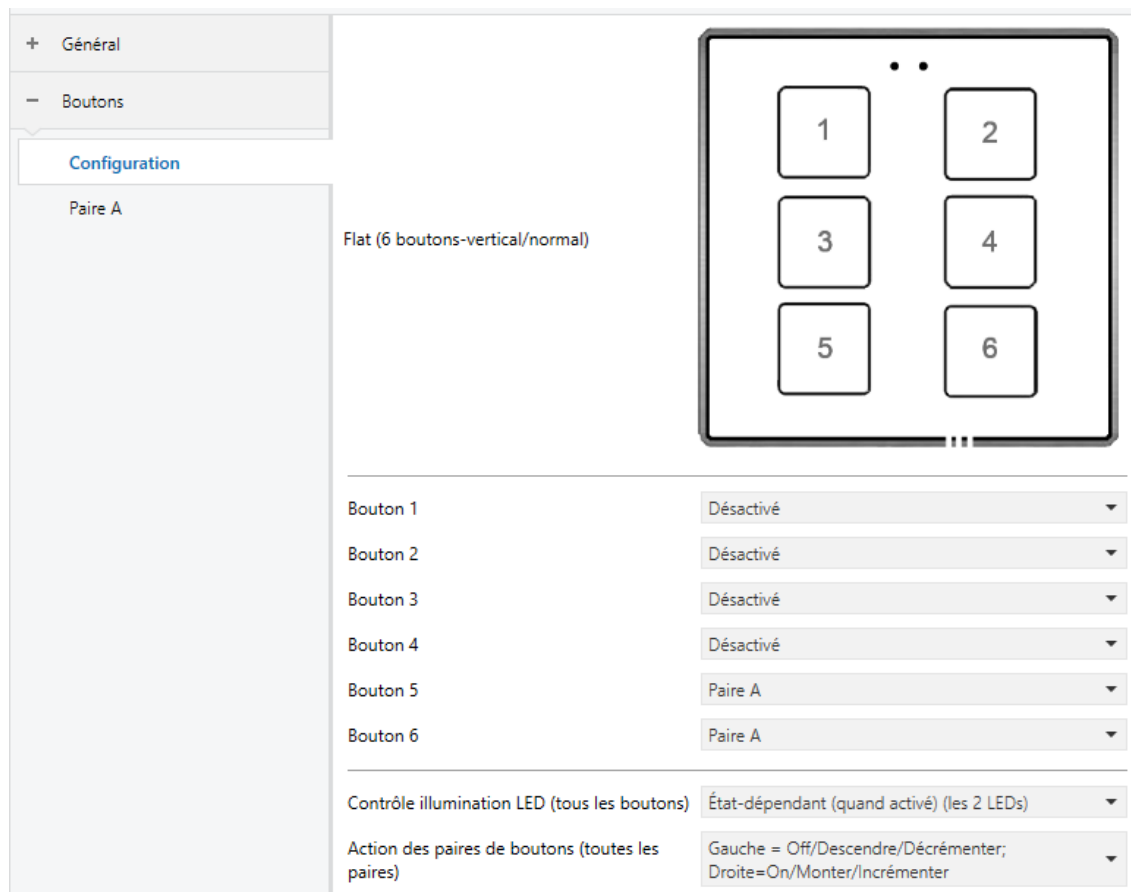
+ Général

− Boutons

Configuration

Paire A

Flat (6 boutons-vertical/normal)

1 2
3 4
5 6

Bouton 1 | Désactivé
Bouton 2 | Désactivé
Bouton 3 | Désactivé
Bouton 4 | Désactivé
Bouton 5 | Paire A
Bouton 6 | Paire A

Contrôle illumination LED (tous les boutons) | État-dépendant (quand activé) (les 2 LEDs)

Action des paires de boutons (toutes les paires) | Gauche = Off/Descendre/Décrémenter; Droite=On/Monter/Incrémenter